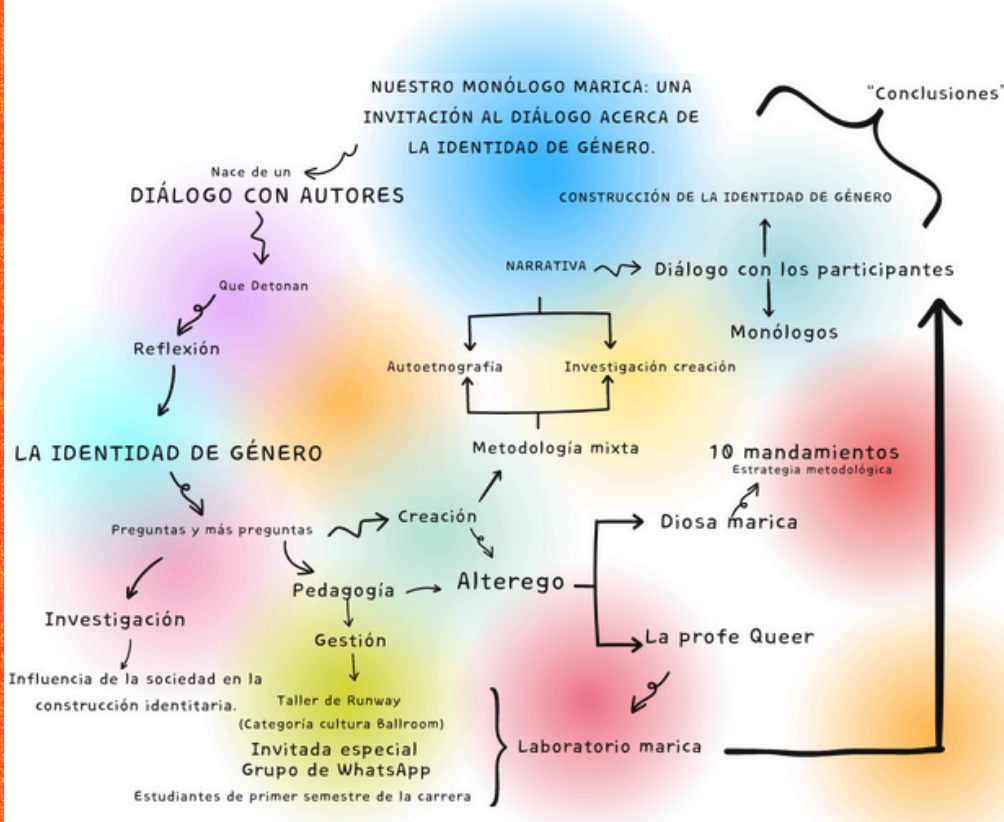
NUESTRO MONÓLOGO MARICA: UNA INVITACIÓN AL DIÁLOGO ACERCA DE LA IDENTIDAD DE GÉNERO.

"Conclusiones"

Nace de un
DIÁLOGO CON AUTORES

Que Detonan

Reflexión

LA IDENTIDAD DE GÉNERO

Preguntas y más preguntas

Investigación

Influencia de la sociedad en la construcción identitaria.

CONSTRUCCIÓN DE LA IDENTIDAD DE GÉNERO

NARRATIVA

Diálogo con los participantes

Monólogos

Autoetnografía

Investigación creación

Metodología mixta

Creación

Pedagogía

Alterego

Gestión

10 mandamientos
Estrategia metodológica

Diosa marica

La profe Queer

Taller de Runway
(Categoría cultura Ballroom)
Invitada especial
Grupo de WhatsApp
Estudiantes de primer semestre de la carrera

Laboratorio marica